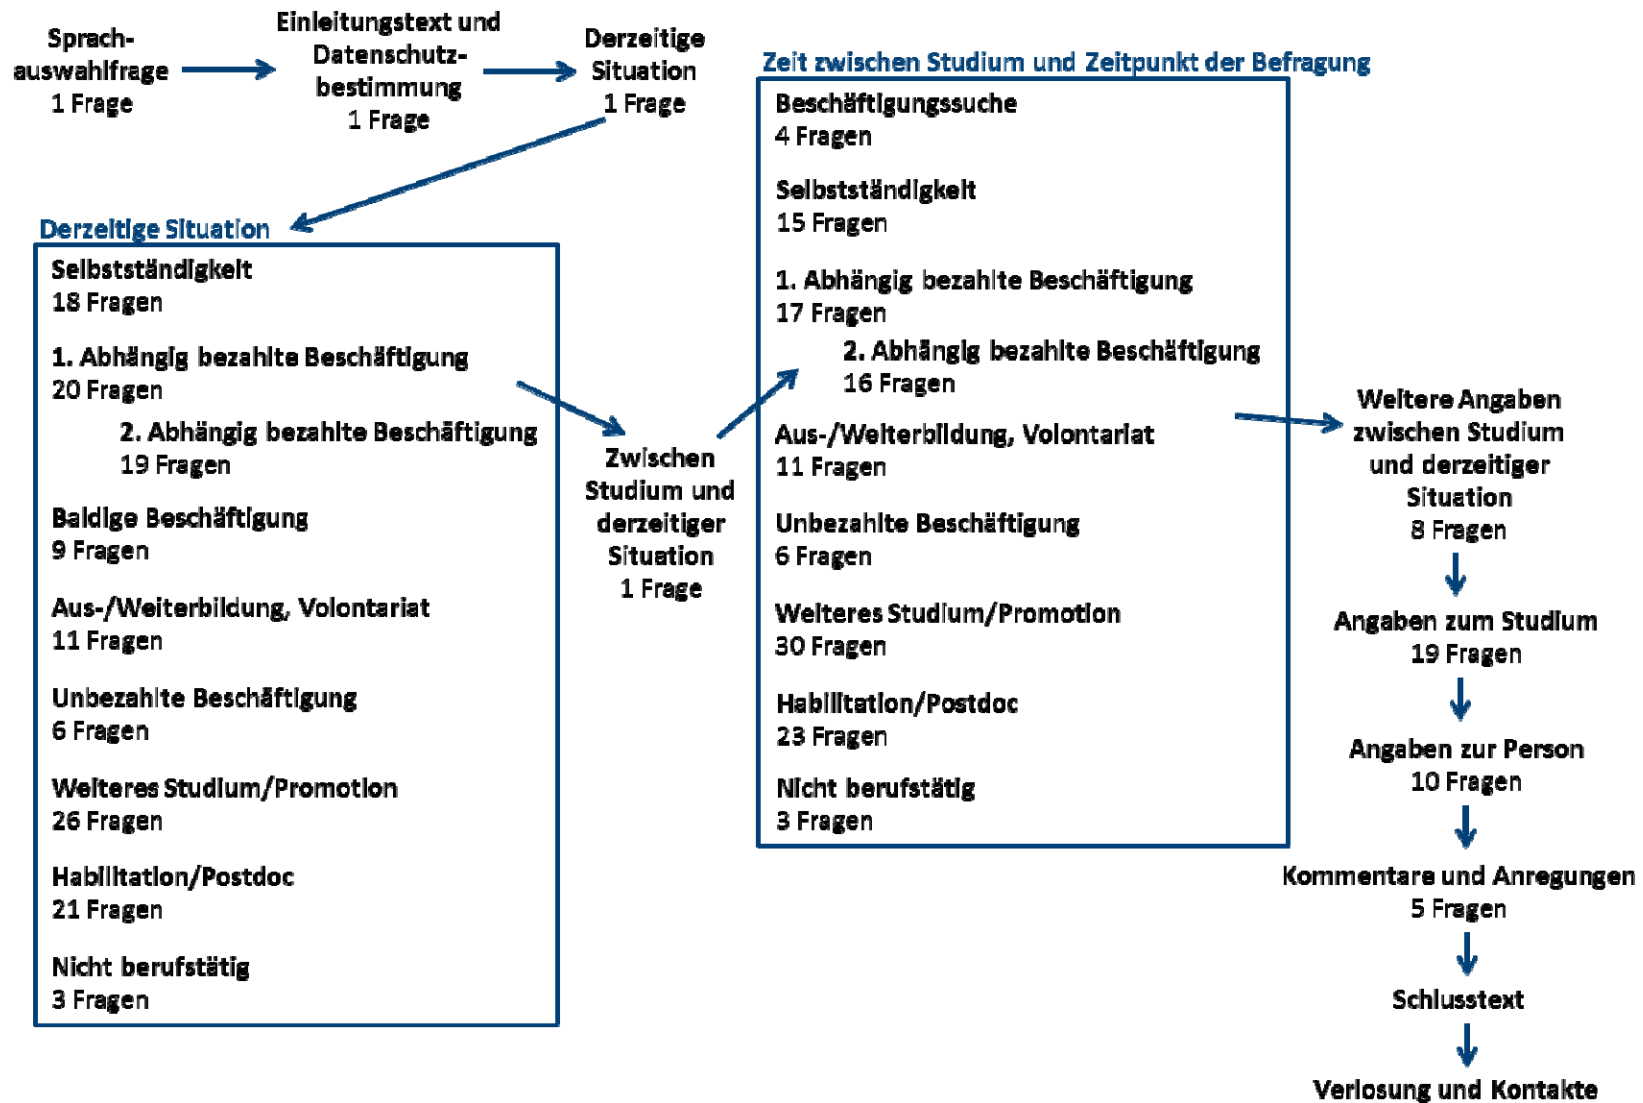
Sprachauswahlfrage
1 Frage

Einleitungstext und Datenschutzbestimmung
1 Frage

Derzeitige Situation
1 Frage

Zeit zwischen Studium und Zeitpunkt der Befragung

Beschäftigungssuche
4 Fragen

Selbstständigkeit
15 Fragen

1. Abhängig bezahlte Beschäftigung
17 Fragen

2. Abhängig bezahlte Beschäftigung
16 Fragen

Aus-/Weiterbildung, Volontariat
11 Fragen

Unbezahlte Beschäftigung
6 Fragen

Weiteres Studium/Promotion
30 Fragen

Habilitation/Postdoc
23 Fragen

Nicht berufstätig
3 Fragen

Derzeitige Situation

Selbstständigkeit
18 Fragen

1. Abhängig bezahlte Beschäftigung
20 Fragen

2. Abhängig bezahlte Beschäftigung
19 Fragen

Baldige Beschäftigung
9 Fragen

Aus-/Weiterbildung, Volontariat
11 Fragen

Unbezahlte Beschäftigung
6 Fragen

Weiteres Studium/Promotion
26 Fragen

Habilitation/Postdoc
21 Fragen

Nicht berufstätig
3 Fragen

Zwischen Studium und derzeitiger Situation
1 Frage

Weitere Angaben zwischen Studium und derzeitiger Situation
8 Fragen

Angaben zum Studium
19 Fragen

Angaben zur Person
10 Fragen

Kommentare und Anregungen
5 Fragen

Schlusstext

Verlosung und Kontakte